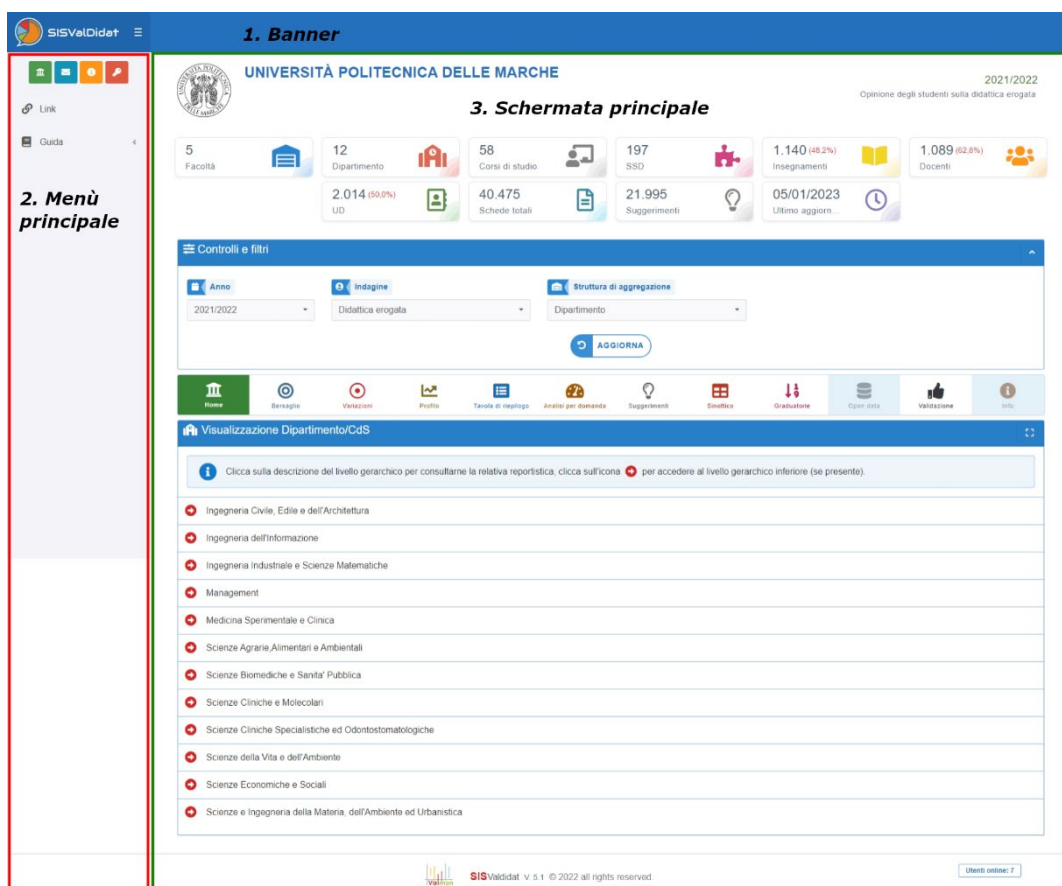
SISValDidat

1. Banner

Link

Guida

2. Menù principale

UNIVERSITÀ POLITECNICA DELLE MARCHE

3. Schermata principale

2021/2022
Opinione degli studenti sulla didattica erogata

5
Facoltà

12
Dipartimento

58
Corsi di studio

197
SSD

1.140 (48,2%)
Insegnamenti

1.089 (62,8%)
Docenti

2.014 (50,0%)
UD

40.475
Schede totali

21.995
Suggerimenti

05/01/2023
Ultimo aggiorn...

Controlli e filtri

Anno
2021/2022

Indagine
Didattica erogata

Struttura di aggregazione
Dipartimento

AGGIORNA

Home | Bersaglio | Variazioni | Profilo | Tavola di riepilogo | Analisi per domanda | Suggerimenti | Sinottico | Graduatorie | Open data | Validazione | Info

Visualizzazione Dipartimento/CdS

Clicca sulla descrizione del livello gerarchico per consultarne la relativa reportistica, clicca sull'icona per accedere al livello gerarchico inferiore (se presente).

Ingegneria Civile, Edile e dell'Architettura
Ingegneria dell'Informazione
Ingegneria Industriale e Scienze Matematiche
Management
Medicina Sperimentale e Clinica
Scienze Agrarie,Alimentari e Ambientali
Scienze Biomediche e Sanita' Pubblica
Scienze Cliniche e Molecolari
Scienze Cliniche Specialistiche ed Odontostomatologiche
Scienze della Vita e dell'Ambiente
Scienze Economiche e Sociali
Scienze e Ingegneria della Materia, dell'Ambiente ed Urbanistica

Valmon
SISValdidat V. 5.1 © 2022 all rights reserved

Utenti online: 7